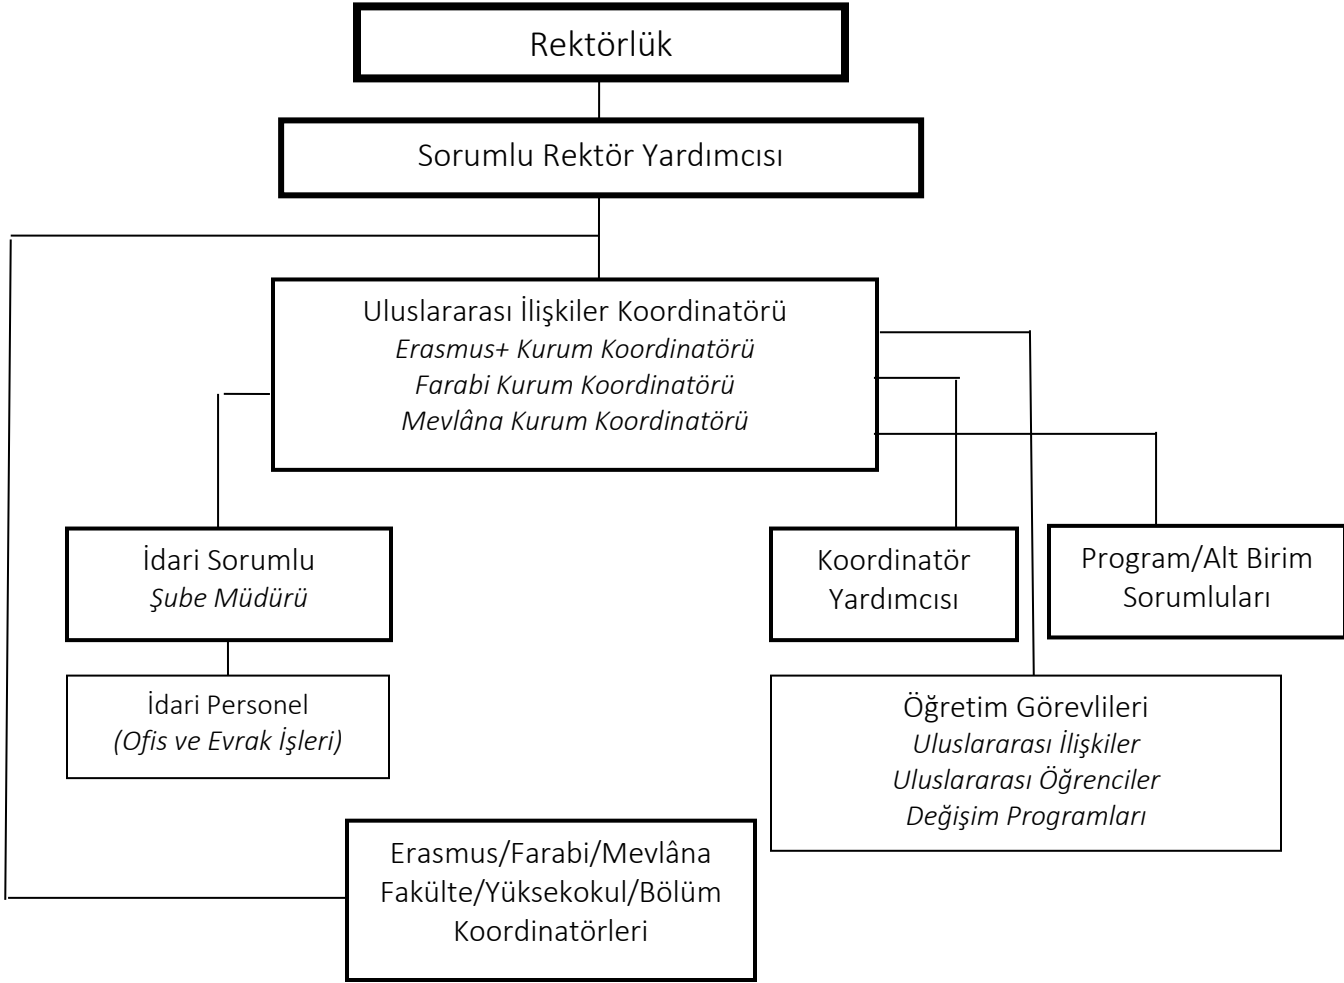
Rektörlük

Sorumlu Rektör Yardımcısı

Uluslararası İlişkiler Koordinatörü
*Erasmus+ Kurum Koordinatörü*
*Farabi Kurum Koordinatörü*
*Mevlâna Kurum Koordinatörü*

İdari Sorumlu
*Şube Müdürü*

Koordinatör Yardımcısı

Program/Alt Birim Sorumluları

İdari Personel
*(Ofis ve Evrak İşleri)*

Öğretim Görevlileri
*Uluslararası İlişkiler*
*Uluslararası Öğrenciler*
*Değişim Programları*

Erasmus/Farabi/Mevlâna Fakülte/Yüksekokul/Bölüm Koordinatörleri